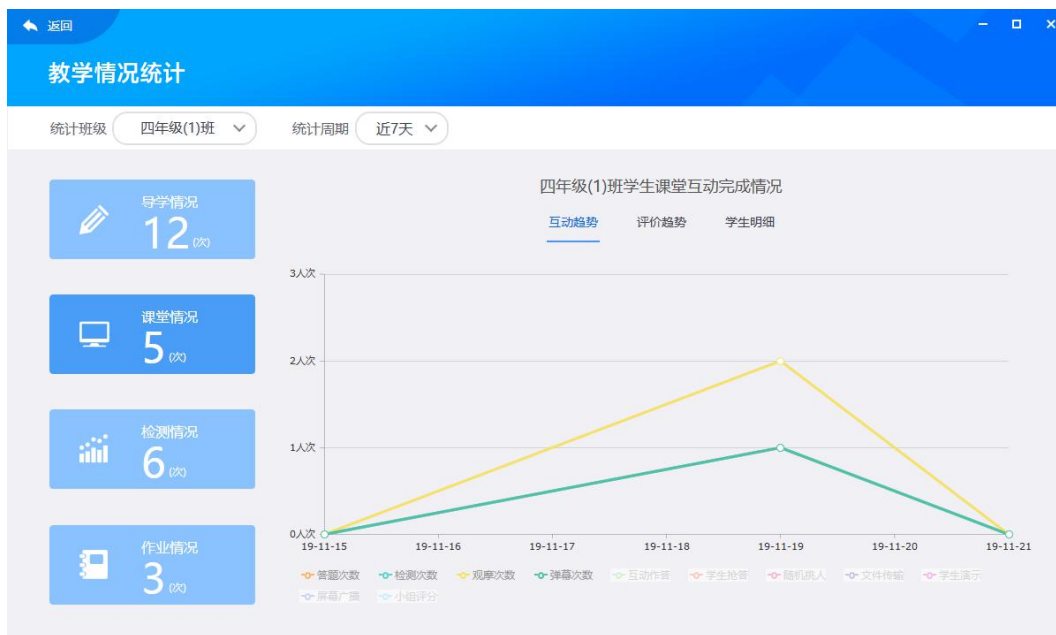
返回

教学情况统计

统计班级 四年级(1)班

统计周期 近7天

导学情况
12(次)

课堂情况
5(次)

检测情况
6(次)

作业情况
3(次)

四年级(1)班学生课堂互动完成情况

互动趋势 评价趋势 学生明细

3人次
2人次
1人次
0人次

19-11-15 19-11-16 19-11-17 19-11-18 19-11-19 19-11-20 19-11-21

答题次数 检测次数 观摩次数 弹幕次数 互动作答 学生抢答 随机挑人 文件传输 学生演示 屏幕广播 小组评分